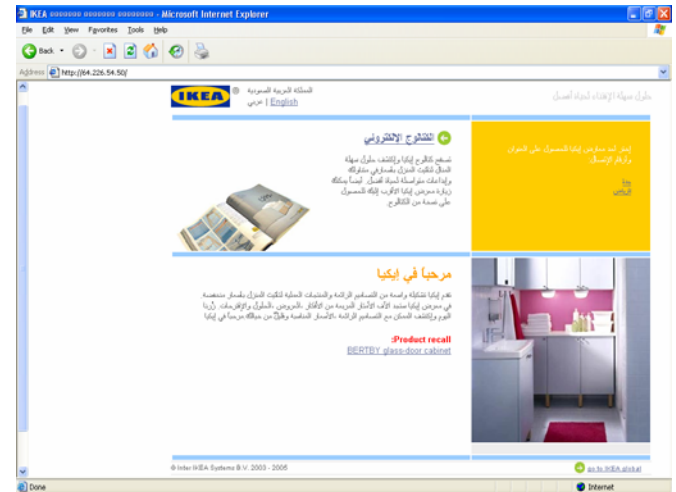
IKEA ???????? ???????? ????????? - Microsoft Internet Explorer

File Edit View Favorites Tools Help

Back

Address http://64.226.54.50/

IKEA ® المملكة العربية السعودية
عربي | English

حلول سهلة الإنجاز لحياة أفضل

الكتالوج الالكتروني

تصفح كتالوج إيكيا واكتشف حلول سهلة المنال لتأثيث المنزل بأسعار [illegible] وإبداعات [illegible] لحياة أفضل. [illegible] زيارة معرض إيكيا الأقرب إليك للحصول على نسخة من الكتالوج.

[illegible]

مرحباً في إيكيا

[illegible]

Product recall:
BERTBY glass-door cabinet

© Inter IKEA Systems B.V. 2003 - 2005

go to IKEA global

Done

Internet